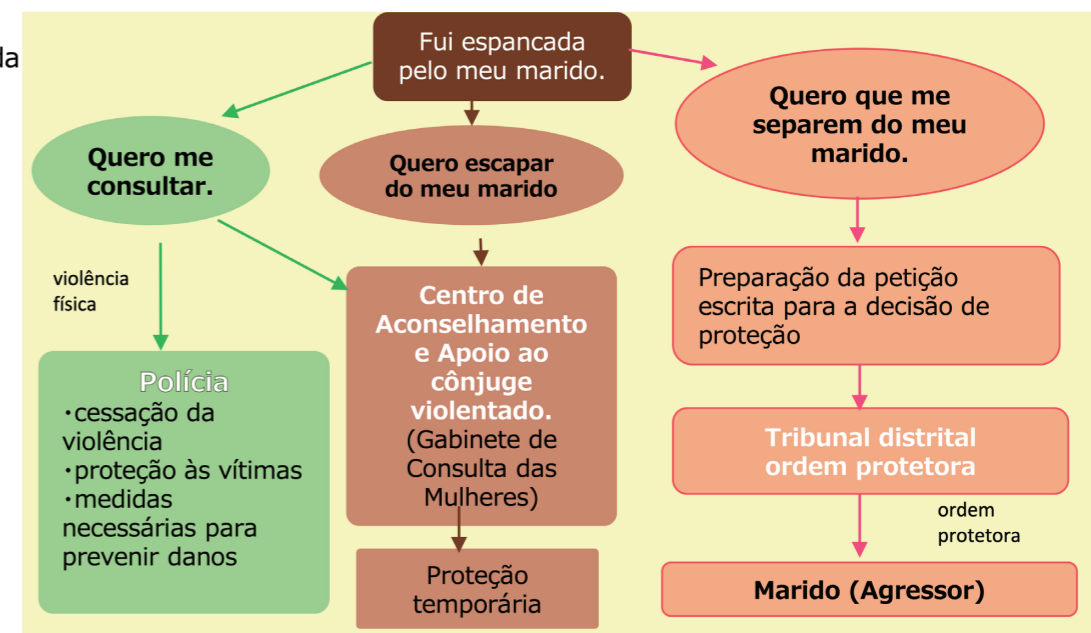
la

Fui espancada pelo meu marido.

Quero me consultar.

Quero escapar do meu marido

Quero que me separem do meu marido.

violência física

Polícia
・cessação da violência
・proteção às vítimas
・medidas necessárias para prevenir danos

Centro de Aconselhamento e Apoio ao cônjuge violentado.
(Gabinete de Consulta das Mulheres)

Proteção temporária

Preparação da petição escrita para a decisão de proteção

Tribunal distrital ordem protetora

ordem protetora

Marido (Agressor)